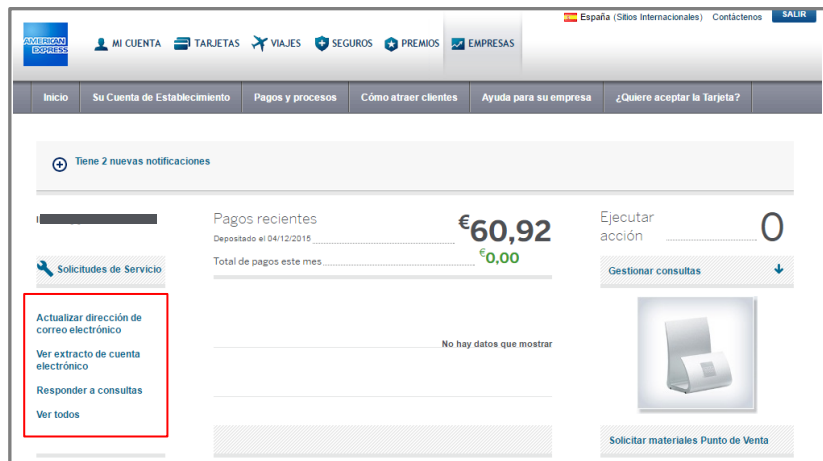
AMERICAN EXPRESS

MI CUENTA TARJETAS VIAJES SEGUROS PREMIOS EMPRESAS

España (Sitios Internacionales) Contáctenos SALIR

Inicio Su Cuenta de Establecimiento Pagos y procesos Cómo atraer clientes Ayuda para su empresa ¿Quiere aceptar la Tarjeta?

Tiene 2 nuevas notificaciones

Solicitudes de Servicio

Actualizar dirección de correo electrónico

Ver extracto de cuenta electrónico

Responder a consultas

Ver todos

Pagos recientes

Depositado el 04/12/2015

€60,92

Total de pagos este mes

€0,00

No hay datos que mostrar

Ejecutar acción

0

Gestionar consultas

Solicitar materiales Punto de Venta